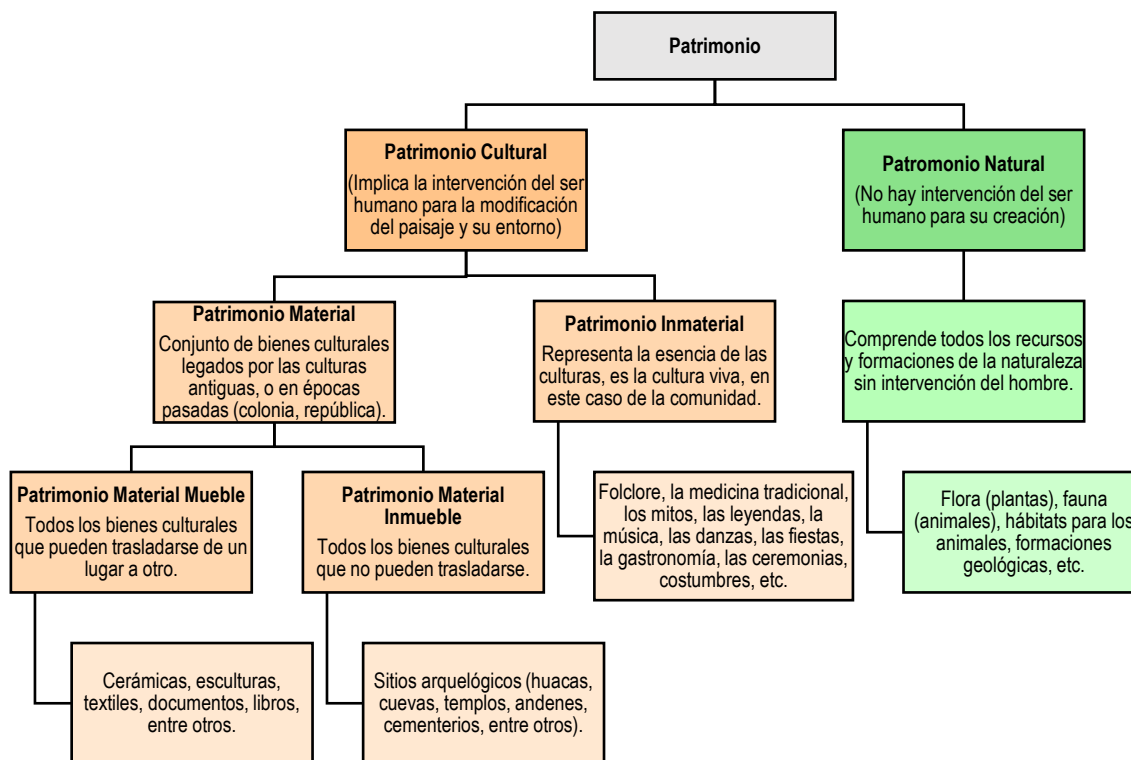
Patrimonio

Patrimonio Cultural
(Implica la intervención del ser humano para la modificación del paisaje y su entorno)

Patromonio Natural
(No hay intervención del ser humano para su creación)

Patrimonio Material
Conjunto de bienes culturales legados por las culturas antiguas, o en épocas pasadas (colonia, república).

Patrimonio Inmaterial
Representa la esencia de las culturas, es la cultura viva, en este caso de la comunidad.

Comprende todos los recursos y formaciones de la naturaleza sin intervención del hombre.

Patrimonio Material Mueble
Todos los bienes culturales que pueden trasladarse de un lugar a otro.

Patrimonio Material Inmueble
Todos los bienes culturales que no pueden trasladarse.

Folclore, la medicina tradicional, los mitos, las leyendas, la música, las danzas, las fiestas, la gastronomía, las ceremonias, costumbres, etc.

Flora (plantas), fauna (animales), hábitats para los animales, formaciones geológicas, etc.

Cerámicas, esculturas, textiles, documentos, libros, entre otros.

Sitios arqueológicos (huacas, cuevas, templos, andenes, cementerios, entre otros).